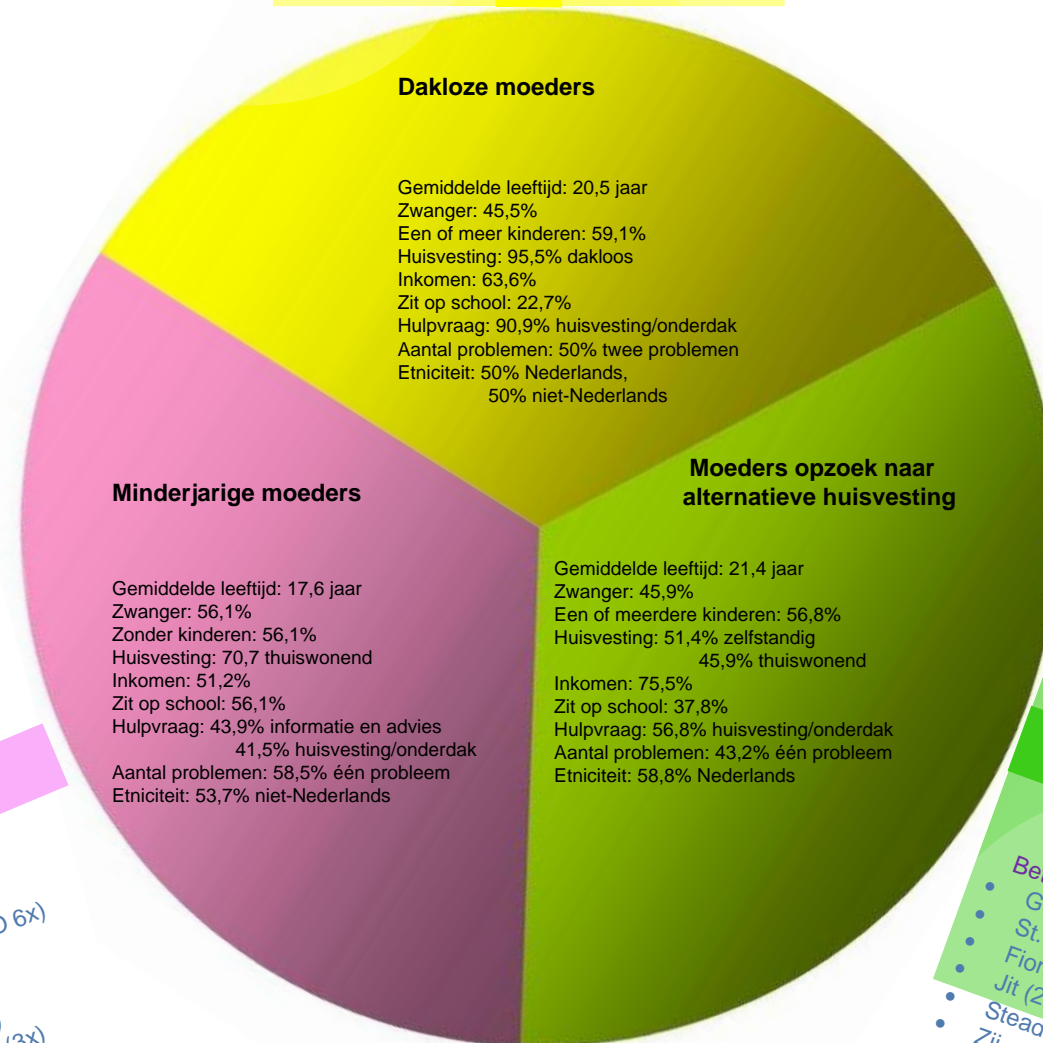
Dakloze moeders

Gemiddelde leeftijd: 20,5 jaar
Zwanger: 45,5%
Een of meer kinderen: 59,1%
Huisvesting: 95,5% dakloos
Inkomen: 63,6%
Zit op school: 22,7%
Hulpvraag: 90,9% huisvesting/onderdak
Aantal problemen: 50% twee problemen
Etniciteit: 50% Nederlands, 50% niet-Nederlands

Minderjarige moeders

Gemiddelde leeftijd: 17,6 jaar
Zwanger: 56,1%
Zonder kinderen: 56,1%
Huisvesting: 70,7 thuiswonend
Inkomen: 51,2%
Zit op school: 56,1%
Hulpvraag: 43,9% informatie en advies
41,5% huisvesting/onderdak
Aantal problemen: 58,5% één probleem
Etniciteit: 53,7% niet-Nederlands

Moeders opzoek naar alternatieve huisvesting

Gemiddelde leeftijd: 21,4 jaar
Zwanger: 45,9%
Een of meerdere kinderen: 56,8%
Huisvesting: 51,4% zelfstandig
45,9% thuiswonend
Inkomen: 75,5%
Zit op school: 37,8%
Hulpvraag: 56,8% huisvesting/onderdak
Aantal problemen: 43,2% één probleem
Etniciteit: 58,8% Nederlands

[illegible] 6x)
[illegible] (3x)

Be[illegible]
G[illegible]
St.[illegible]
Fior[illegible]
Jit (2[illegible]
Stead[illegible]
Zi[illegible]